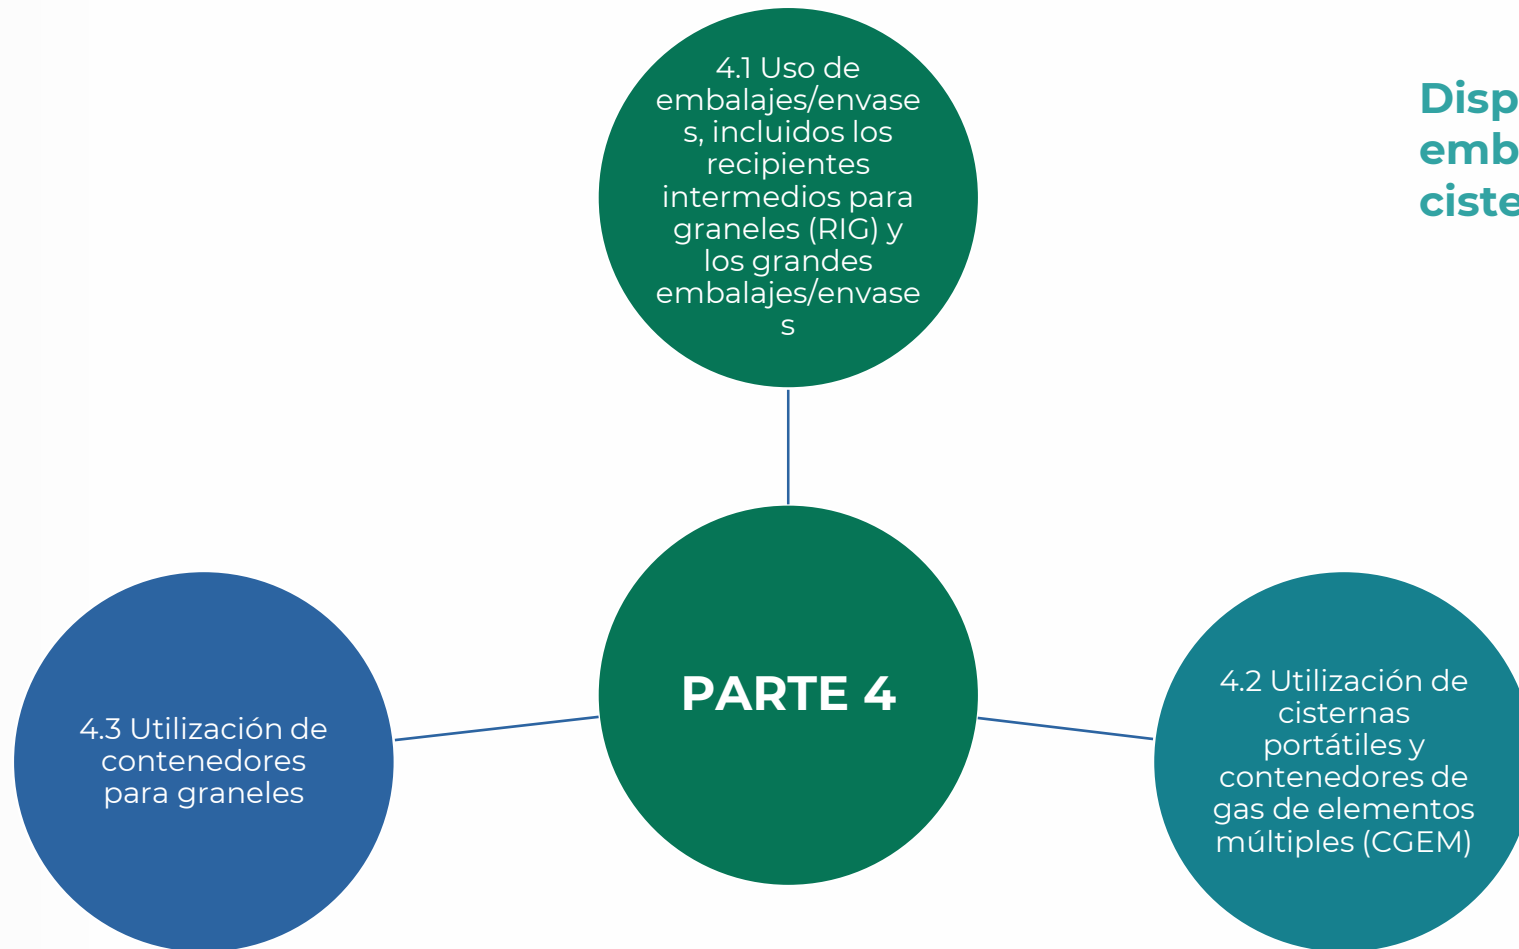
Disp
emb
ciste

4.1 Uso de embalajes/envases, incluidos los recipientes intermedios para graneles (RIG) y los grandes embalajes/envases

PARTE 4

4.3 Utilización de contenedores para graneles

4.2 Utilización de cisternas portátiles y contenedores de gas de elementos múltiples (CGEM)